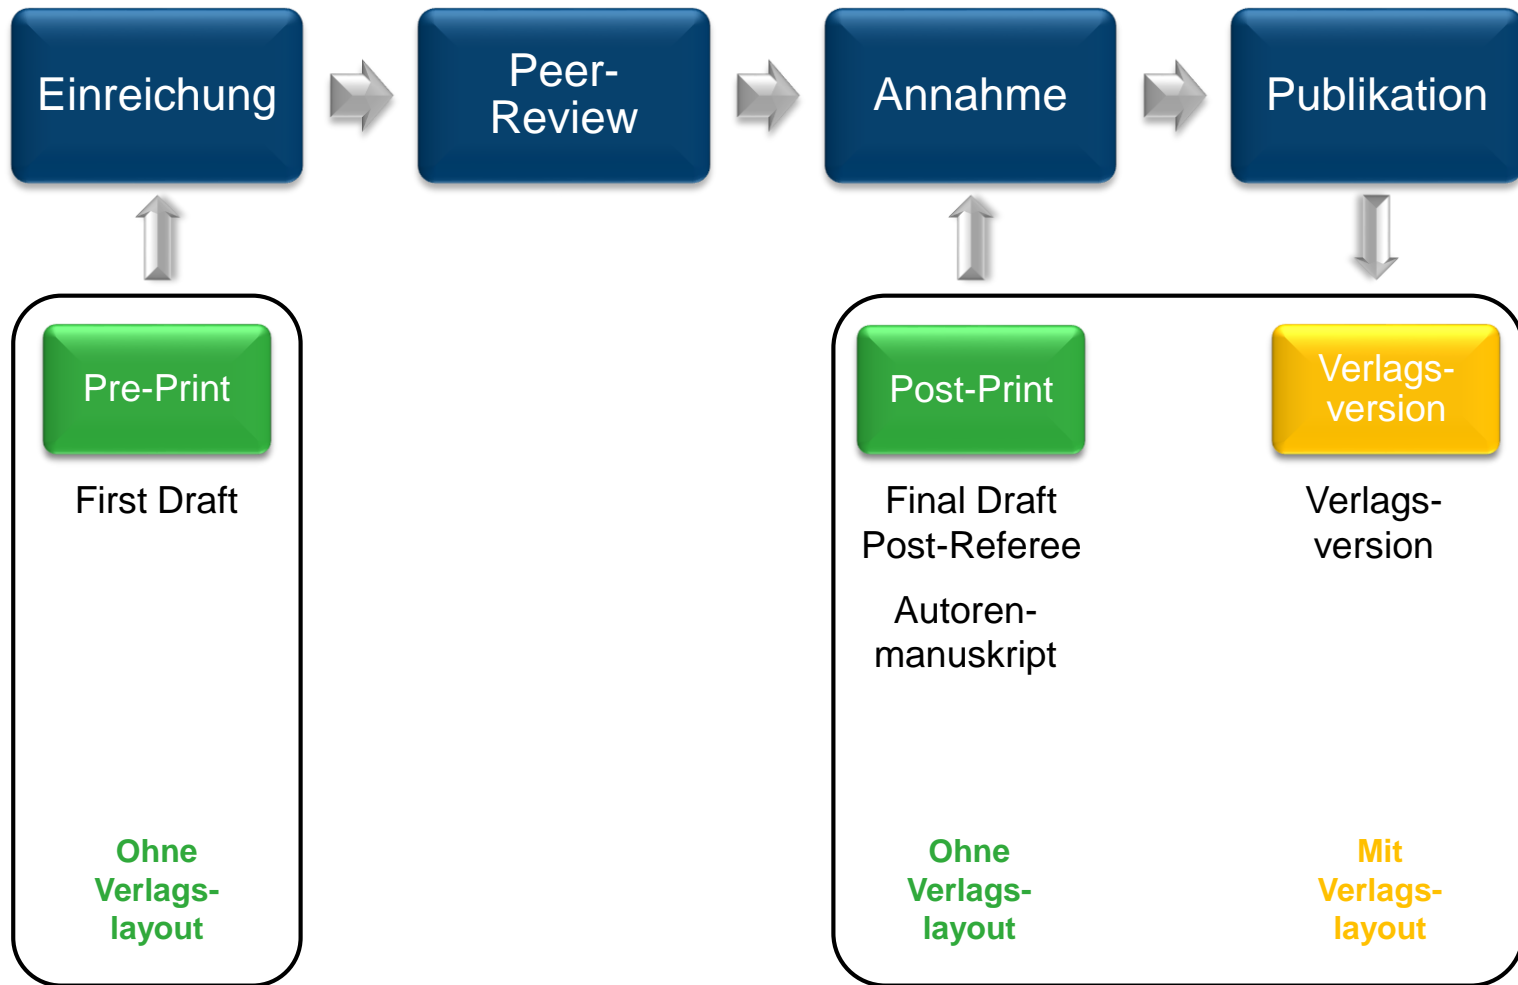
Einreichung

Peer-Review

Annahme

Publikation

Pre-Print

First Draft

Ohne Verlags-layout

Post-Print

Final Draft Post-Referee

Autoren-manuskript

Ohne Verlags-layout

Verlags-version

Verlags-version

Mit Verlags-layout